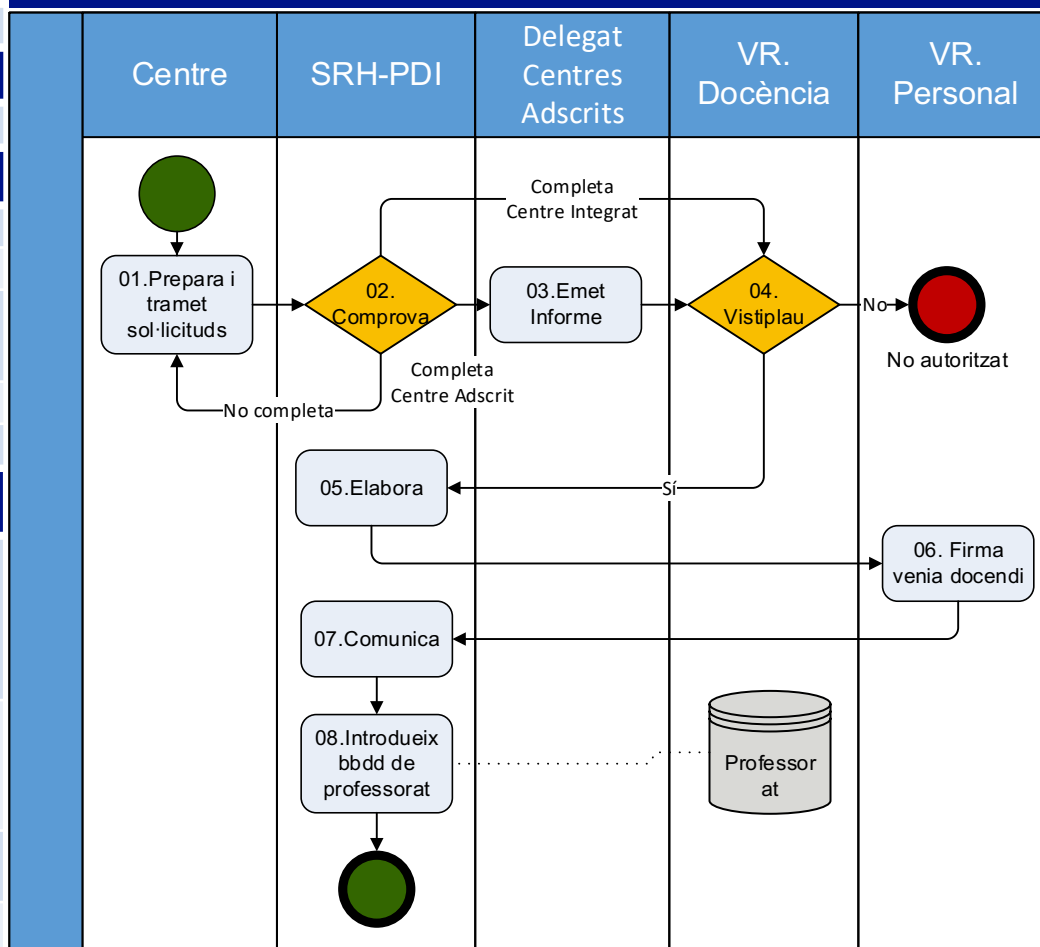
Centre

SRH-PDI

Delegat Centres Adscrits

VR. Docència

VR. Personal

Completa Centre Integrat

01.Prepara i tramet sol·licituds

02. Comprova

03.Emet Informe

04. Vistiplau

No

No autoritzat

Completa Centre Adscrit

No completa

05.Elabora

Sí

06. Firma venia docendi

07.Comunica

08.Introdueix bbdd de professorat

Professor at